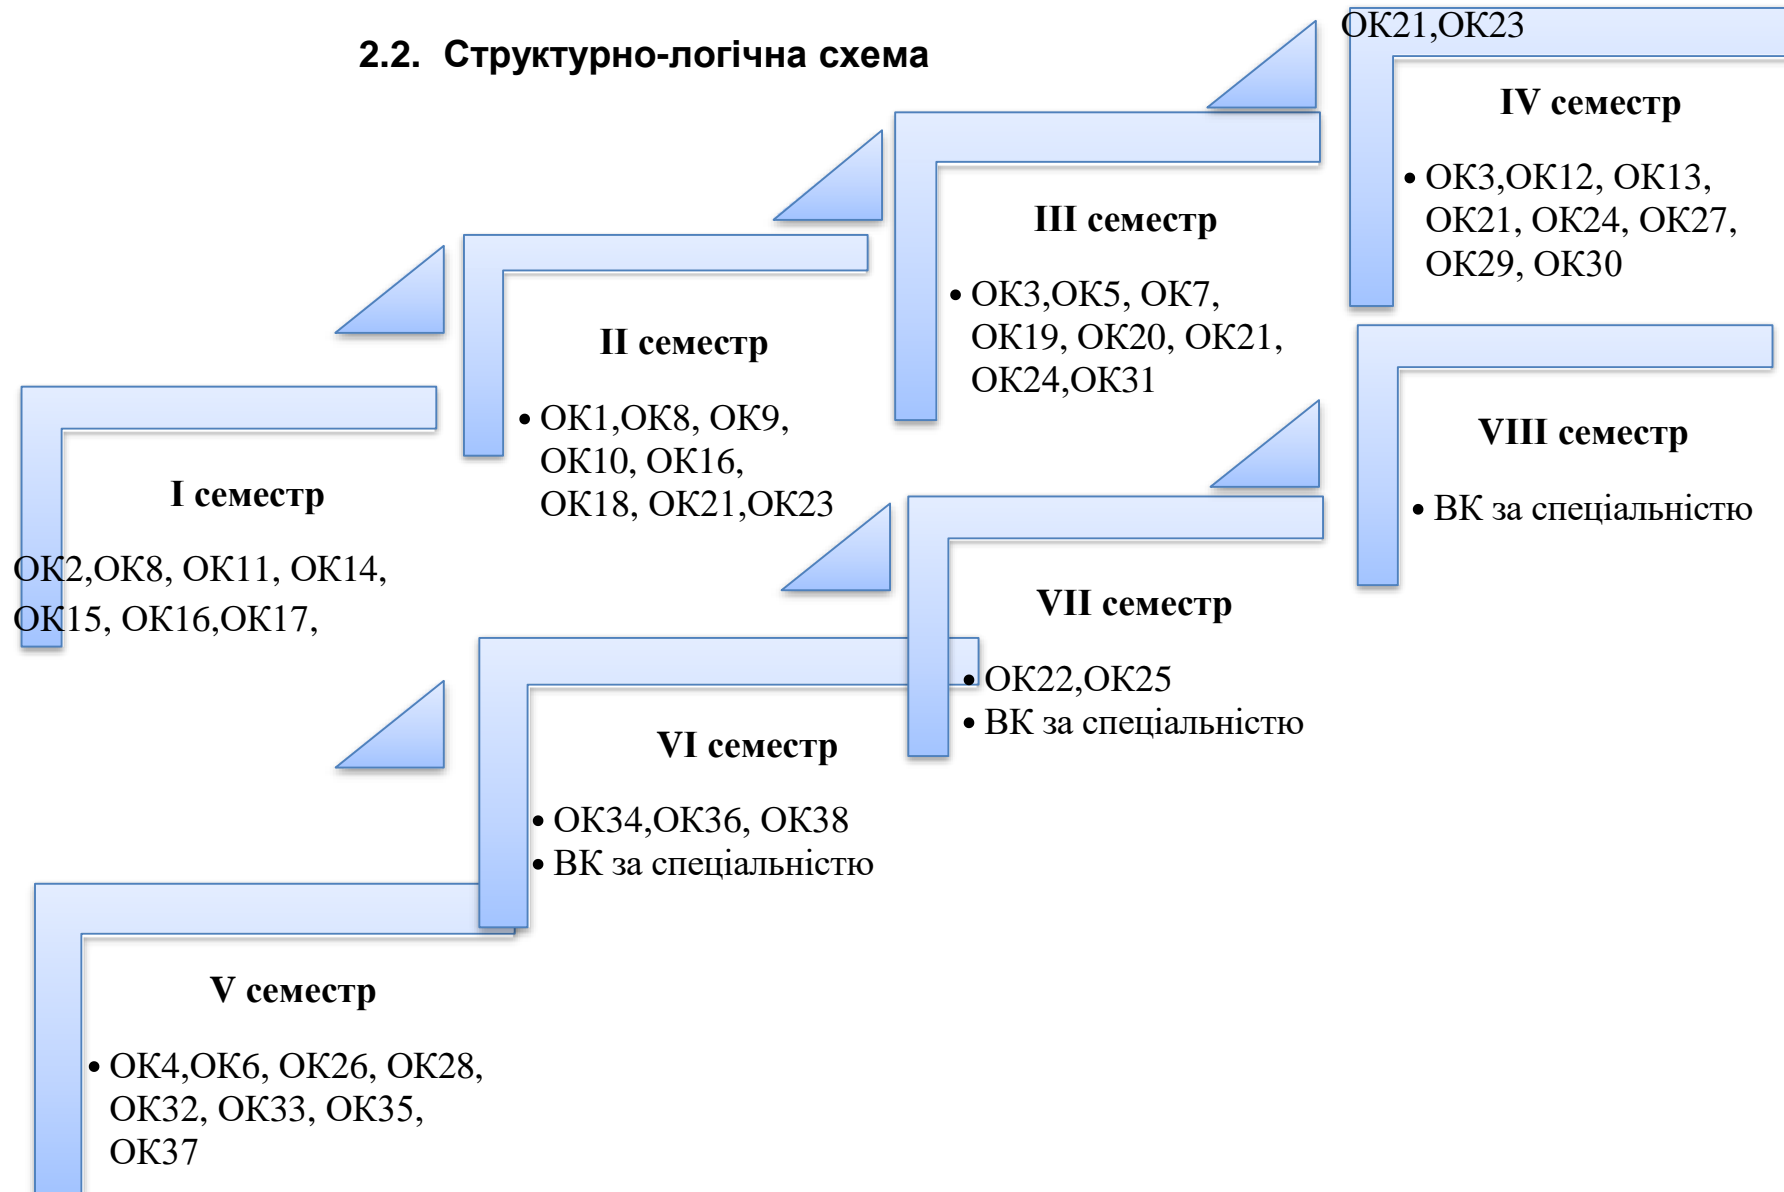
2.2. Структурно-логічна схема

ОК21,ОК23

I семестр

ОК2,ОК8, ОК11, ОК14, ОК15, ОК16,ОК17,

II семестр

• ОК1,ОК8, ОК9, ОК10, ОК16, ОК18, ОК21,ОК23

III семестр

• ОК3,ОК5, ОК7, ОК19, ОК20, ОК21, ОК24,ОК31

IV семестр

• ОК3,ОК12, ОК13, ОК21, ОК24, ОК27, ОК29, ОК30

V семестр

• ОК4,ОК6, ОК26, ОК28, ОК32, ОК33, ОК35, ОК37

VI семестр

• ОК34,ОК36, ОК38
• ВК за спеціальністю

VII семестр

• ОК22,ОК25
• ВК за спеціальністю

VIII семестр

• ВК за спеціальністю